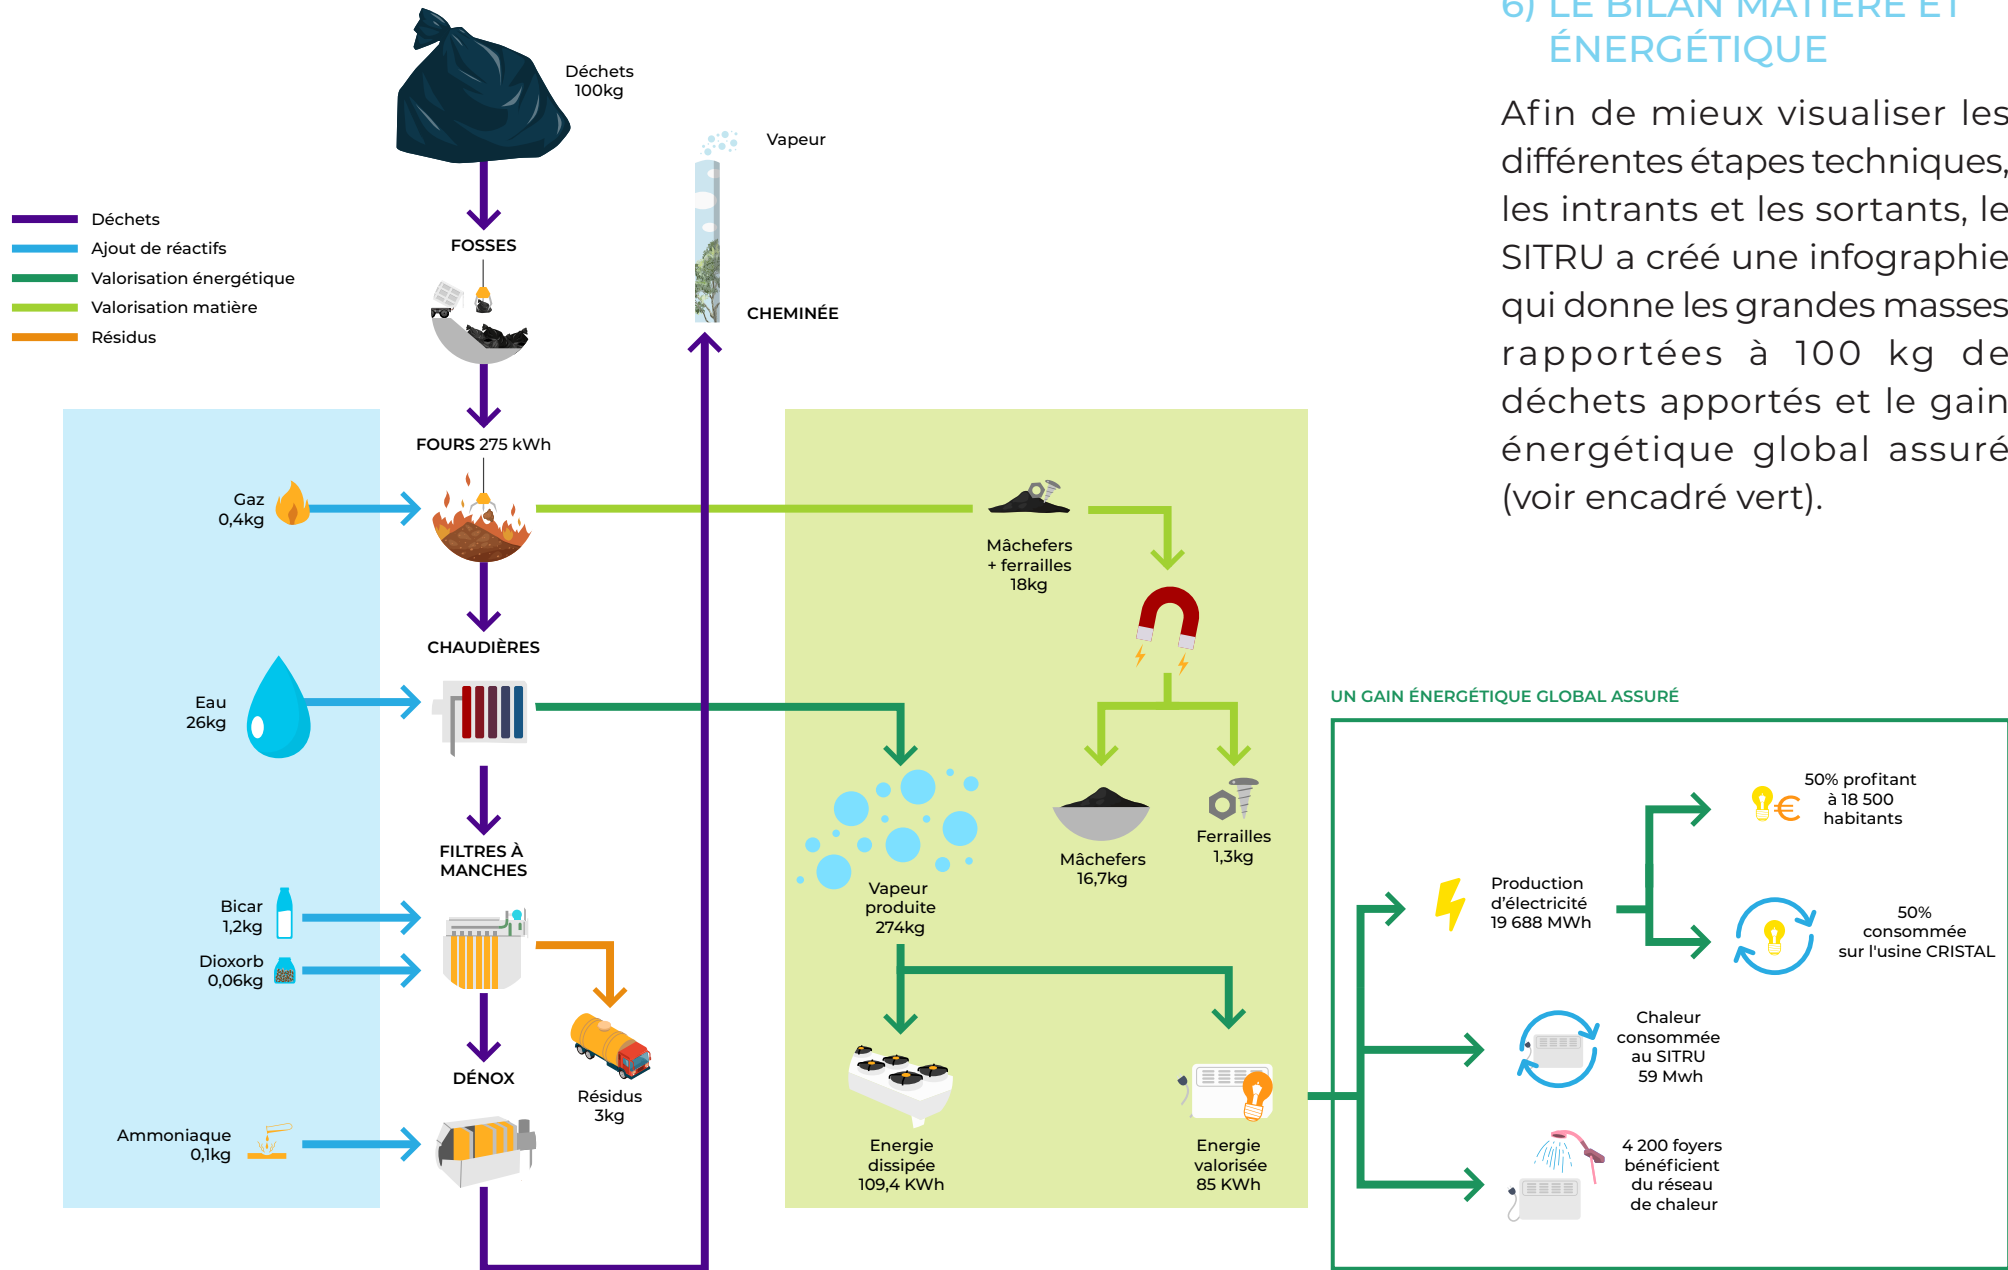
6) LE BILAN MATIÈRE ET ÉNERGÉTIQUE

Afin de mieux visualiser les différentes étapes techniques, les intrants et les sortants, le SITRU a créé une infographie qui donne les grandes masses rapportées à 100 kg de déchets apportés et le gain énergétique global assuré (voir encadré vert).

Déchets
Ajout de réactifs
Valorisation énergétique
Valorisation matière
Résidus

Déchets 100kg
FOSSES
FOURS 275 kWh
CHAUDIÈRES
FILTRES À MANCHES
DÉNOX
Vapeur
CHEMINÉE

Gaz 0,4kg
Eau 26kg
Bicar 1,2kg
Dioxorb 0,06kg
Ammoniaque 0,1kg

Résidus 3kg

Mâchefers + ferrailles 18kg
Mâchefers 16,7kg
Ferrailles 1,3kg
Vapeur produite 274kg
Energie dissipée 109,4 KWh
Energie valorisée 85 KWh

UN GAIN ÉNERGÉTIQUE GLOBAL ASSURÉ

Production d'électricité 19 688 MWh
50% profitant à 18 500 habitants
50% consommée sur l'usine CRISTAL
Chaleur consommée au SITRU 59 Mwh
4 200 foyers bénéficient du réseau de chaleur